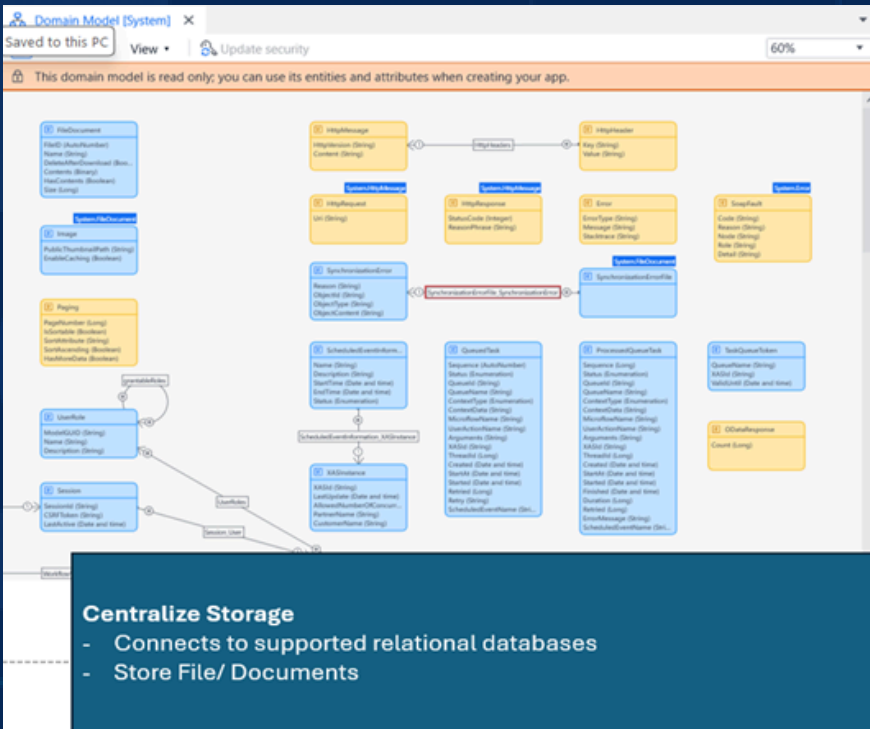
Domain Model [System] ×

Saved to this PC

View ▾ Update security 60%

This domain model is read only; you can use its entities and attributes when creating your app.

FileDocument
FileID (AutoNumber)
Name (String)
DeleteAfterDownload (Boo...
Contents (Binary)
HasContents (Boolean)
Size (Long)

System.FileDocument
Image
PublicThumbnailPath (String)
EnableCaching (Boolean)

Paging
PageNumber (Long)
IsSortable (Boolean)
SortAttribute (String)
SortAscending (Boolean)
HasMoreData (Boolean)

grantableRoles

UserRole
ModelGUID (String)
Name (String)
Description (String)

Session
SessionId (String)
CSRFToken (String)
LastActive (Date and time)

HttpMessage
HttpVersion (String)
Content (String)

HttpHeaders

HttpHeader
Key (String)
Value (String)

System.HttpMessage
HttpRequest
Uri (String)

System.HttpMessage
HttpResponse
StatusCode (Integer)
ReasonPhrase (String)

Error
ErrorType (String)
Message (String)
Stacktrace (String)

System.Error
SoapFault
Code (String)
Reason (String)
Node (String)
Role (String)
Detail (String)

SynchronizationError
Reason (String)
ObjectId (String)
ObjectType (String)
ObjectContent (String)

SynchronizationErrorFile_SynchronizationError

System.FileDocument
SynchronizationErrorFile

ScheduledEventInform...
Name (String)
Description (String)
StartTime (Date and time)
EndTime (Date and time)
Status (Enumeration)

ScheduledEventInformation_XASInstance

XASInstance
XASId (String)
LastUpdate (Date and time)
AllowedNumberOfConcurr...
PartnerName (String)
CustomerName (String)

QueuedTask
Sequence (AutoNumber)
Status (Enumeration)
QueueId (String)
QueueName (String)
ContextType (Enumeration)
ContextData (String)
MicroflowName (String)
UserActionName (String)
Arguments (String)
XASId (String)
ThreadId (Long)
Created (Date and time)
StartAt (Date and time)
Started (Date and time)
Retried (Long)
Retry (String)
ScheduledEventName (Stri...

ProcessedQueueTask
Sequence (Long)
Status (Enumeration)
QueueId (String)
QueueName (String)
ContextType (Enumeration)
ContextData (String)
MicroflowName (String)
UserActionName (String)
Arguments (String)
XASId (String)
ThreadId (Long)
Created (Date and time)
StartAt (Date and time)
Started (Date and time)
Finished (Date and time)
Duration (Long)
Retried (Long)
ErrorMessage (String)
ScheduledEventName (Stri...

TaskQueueToken
QueueName (String)
XASId (String)
ValidUntil (Date and time)

ODataResponse
Count (Long)

UserRoles

Session_User

Workflow

**Centralize Storage**
- Connects to supported relational databases
- Store File/ Documents